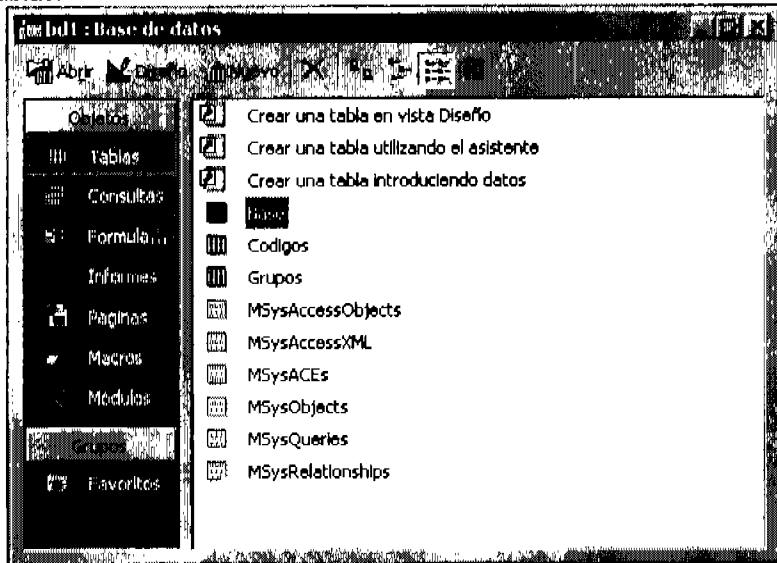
bd1 : Base de datos

Abrir Diseño Nuevo

Objetos
Tablas
Consultas
Formula...
Informes
Páginas
Macros
Módulos
Grupos
Favoritos

Crear una tabla en vista Diseño
Crear una tabla utilizando el asistente
Crear una tabla introduciendo datos
Datos
Codigos
Grupos
MSysAccessObjects
MSysAccessXML
MSysACEs
MSysObjects
MSysQueries
MSysRelationships